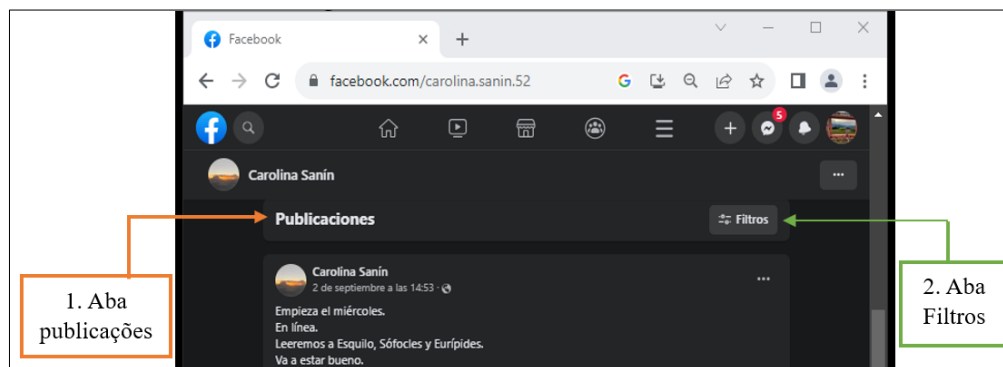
Facebook

facebook.com/carolina.sanin.52

5

Carolina Sanín

Publicaciones

Filtros

Carolina Sanín
2 de septiembre a las 14:53 ·

Empieza el miércoles.
En línea.
Leeremos a Esquilo, Sófocles y Eurípides.
Va a estar bueno.

1. Aba publicações

2. Aba Filtros